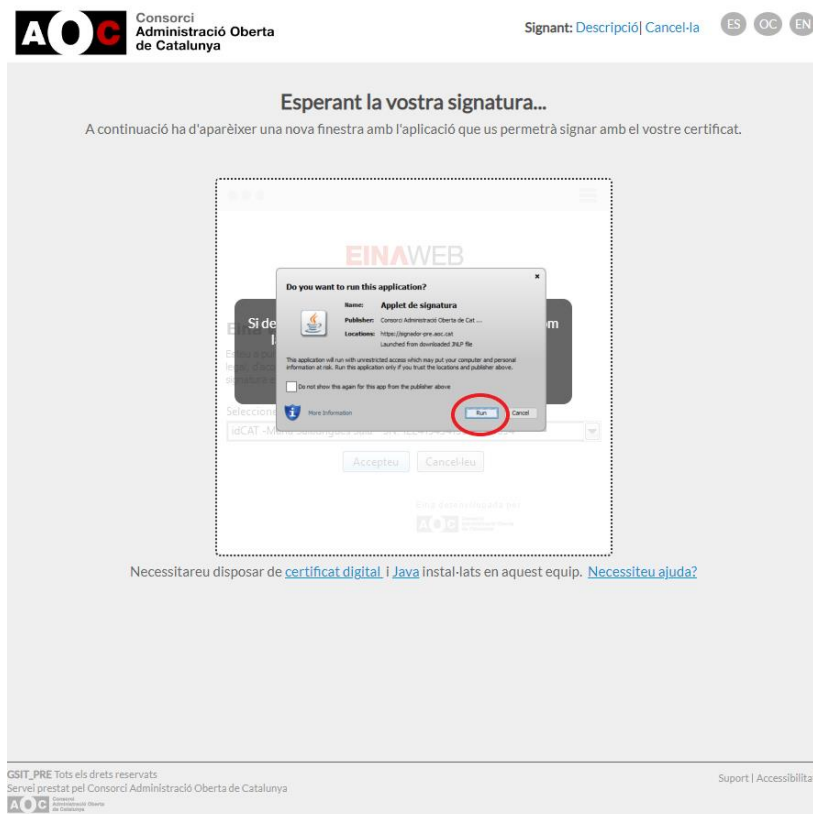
AOC Consorci Administració Oberta de Catalunya

Signant: Descripció| Cancel·la ES OC EN

Esperant la vostra signatura...

A continuació ha d'aparèixer una nova finestra amb l'aplicació que us permetrà signar amb el vostre certificat.

EINAWEB

Si de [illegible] m

Seleccio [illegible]

idCAT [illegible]

Accepteu Cancel·leu

Do you want to run this application?

Name: Applet de signatura

Publisher: Consorci Administració Oberta de Cat ...

Locations: https://signador-pre.aoc.cat

Launched from downloaded JNLP file

This application will run with unrestricted access which may put your computer and personal information at risk. Run this application only if you trust the locations and publisher above.

Do not show this again for this app from the publisher above

More Information

Run Cancel

Eina desenvolupada per AOC

Necessitareu disposar de certificat digital i Java instal·lats en aquest equip. Necessiteu ajuda?

GSIT_PRE Tots els drets reservats
Servei prestat pel Consorci Administració Oberta de Catalunya
AOC Consorci Administració Oberta de Catalunya

Suport | Accessibilita